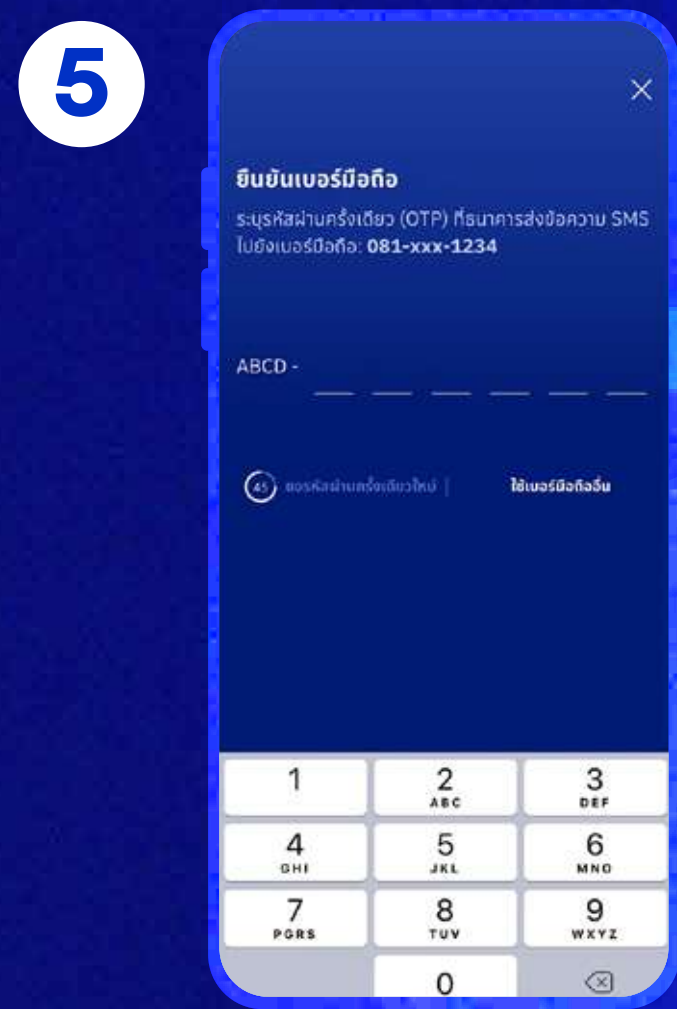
5

ยืนยันเบอร์มือถือ

ระบุรหัสผ่านครั้งเดียว (OTP) ที่ธนาคารส่งข้อความ SMS ไปยังเบอร์มือถือ: 081-xxx-1234

ABCD -

45 ขอรหัสผ่านครั้งเดียวใหม่ | ใช้เบอร์มือถืออื่น

1
2 ABC
3 DEF
4 GHI
5 JKL
6 MNO
7 PQRS
8 TUV
9 WXYZ
0